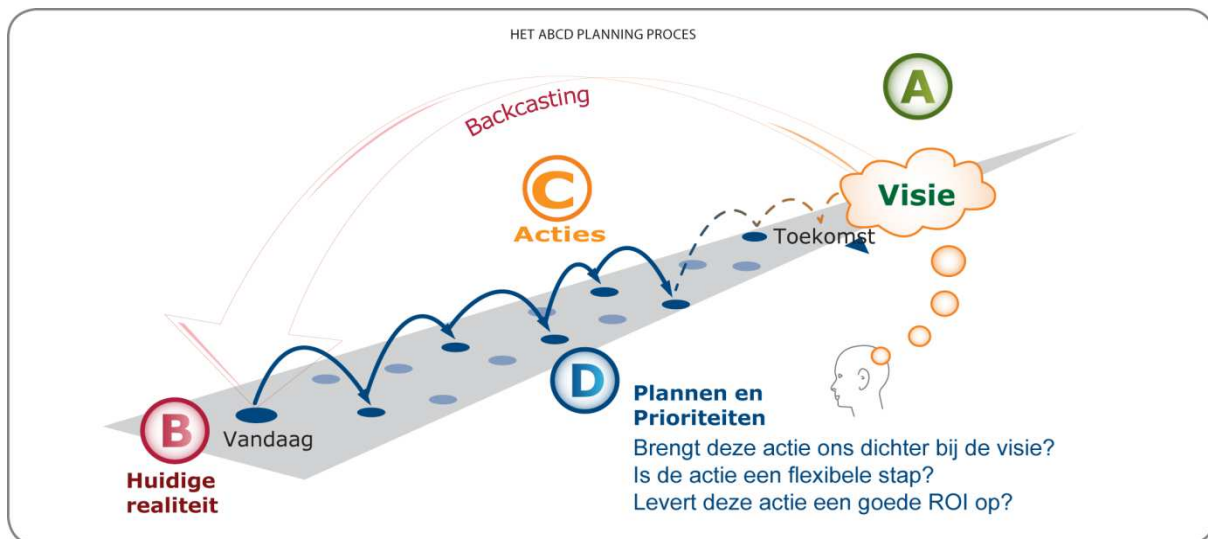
HET ABCD PLANNING PROCES

Backcasting

A

Visie

C

Acties

Toekomst

B

Vandaag

Huidige realiteit

D

Plannen en Prioriteiten

Brengt deze actie ons dichter bij de visie?
Is de actie een flexibele stap?
Levert deze actie een goede ROI op?